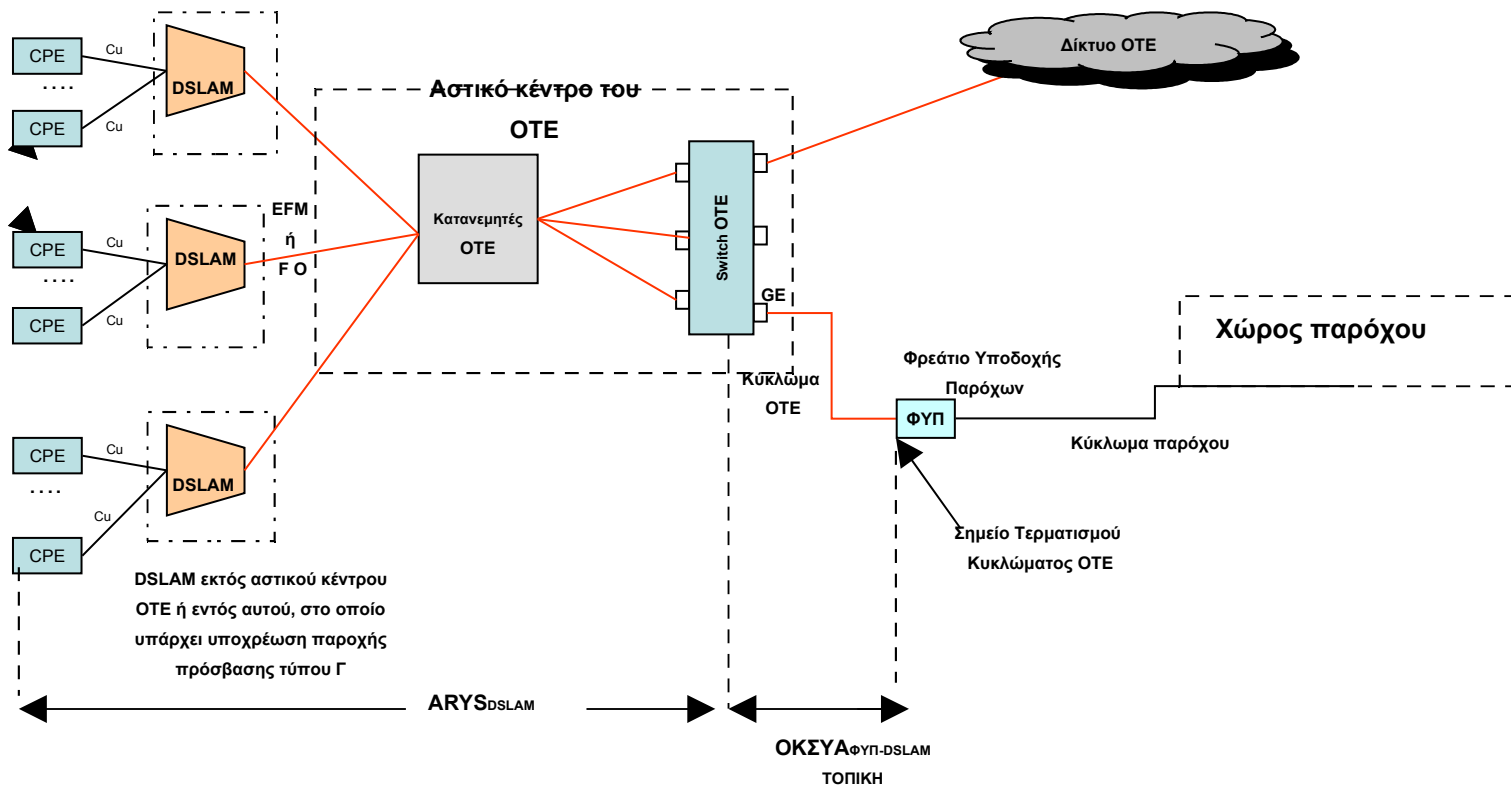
CPE
Cu
....
CPE
Cu
DSLAM

Αστικό κέντρο του ΟΤΕ

Δίκτυο ΟΤΕ

EFM
ή
F O

CPE
Cu
....
CPE
Cu
DSLAM

Κατανεμητές ΟΤΕ

Switch OTE

GE

Χώρος παρόχου

Φρεάτιο Υποδοχής Παρόχων

Κύκλωμα ΟΤΕ

ΦΥΠ

Κύκλωμα παρόχου

CPE
Cu
....
Cu
CPE
DSLAM

Σημείο Τερματισμού Κυκλώματος ΟΤΕ

DSLAM εκτός αστικού κέντρου ΟΤΕ ή εντός αυτού, στο οποίο υπάρχει υποχρέωση παροχής πρόσβασης τύπου Γ

$ARYS_{DSLAM}$

$ΟΚΣΥΑ_{ΦΥΠ-DSLAM}$
ΤΟΠΙΚΗ